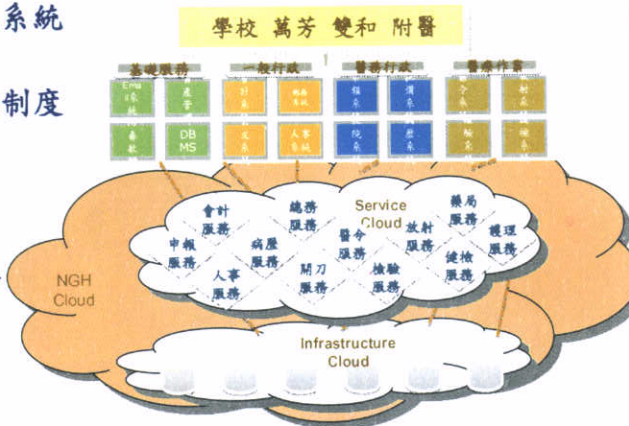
系統

制度

學校 萬芳 雙和 附醫

基礎服務

一般行政

醫療行政

醫療作業

Email系統

處事

計系

稽核系統

掛系

演系

令系

新系

差勤

DB MS

支系

人事系統

院系

歷系

輸系

檢系

NGH Cloud

Service Cloud

會計服務

總務服務

藥局服務

申報服務

病歷服務

醫令服務

放射服務

護理服務

人事服務

開刀服務

檢驗服務

健檢服務

Infrastructure Cloud